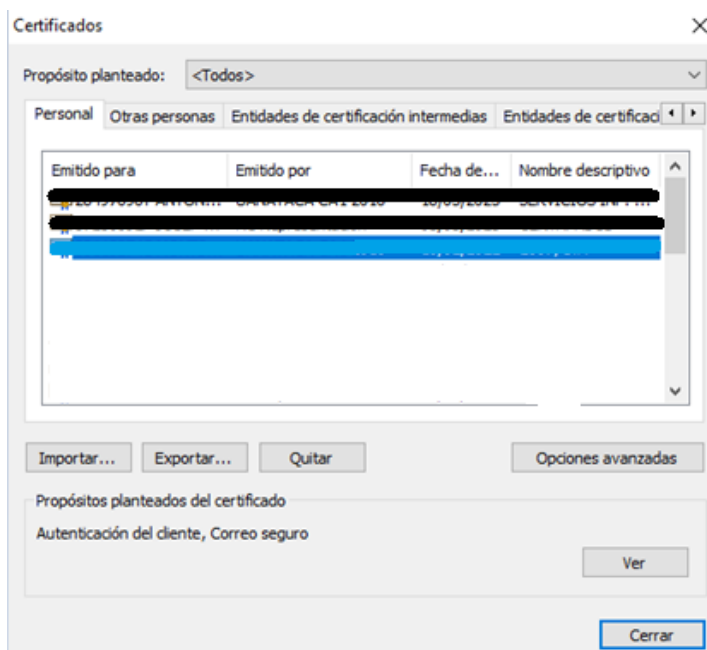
Certificados

Propósito planteado: <Todos>

Personal | Otras personas | Entidades de certificación intermedias | Entidades de certificaci

| Emitido para | Emitido por | Fecha de... | Nombre descriptivo |
|---|---|---|---|
| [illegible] | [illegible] | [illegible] | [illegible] |
| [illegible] | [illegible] | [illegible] | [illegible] |
| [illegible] | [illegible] | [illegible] | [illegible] |

Importar... Exportar... Quitar Opciones avanzadas

Propósitos planteados del certificado

Autenticación del cliente, Correo seguro

Ver

Cerrar